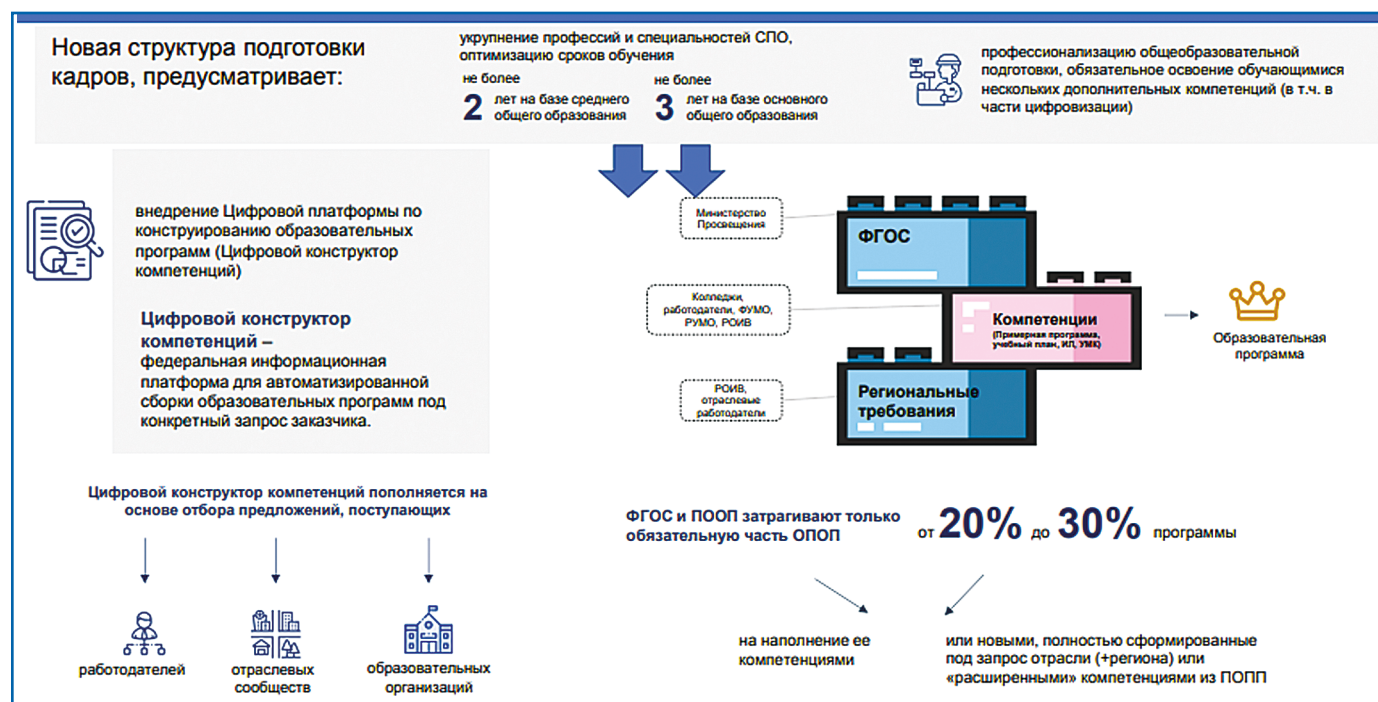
Новая структура подготовки кадров, предусматривает:

укрупнение профессий и специальностей СПО, оптимизацию сроков обучения

не более
2 лет на базе среднего общего образования

не более
3 лет на базе основного общего образования

профессионализацию общеобразовательной подготовки, обязательное освоение обучающимися нескольких дополнительных компетенций (в т.ч. в части цифровизации)

внедрение Цифровой платформы по конструированию образовательных программ (Цифровой конструктор компетенций)

Цифровой конструктор компетенций – федеральная информационная платформа для автоматизированной сборки образовательных программ под конкретный запрос заказчика.

Министерство Просвещения

ФГОС

Колледжи, работодатели, ФУМО, РУМО, РОИВ

Компетенции (Примерная программа, учебный план, ИП, УМК)

Образовательная программа

РОИВ, отраслевые работодатели

Региональные требования

Цифровой конструктор компетенций пополняется на основе отбора предложений, поступающих

работодателей

отраслевых сообществ

образовательных организаций

ФГОС и ПООП затрагивают только обязательную часть ОПОП

от 20% до 30% программы

на наполнение ее компетенциями

или новыми, полностью сформированные под запрос отрасли (+региона) или «расширенными» компетенциями из ПОПП